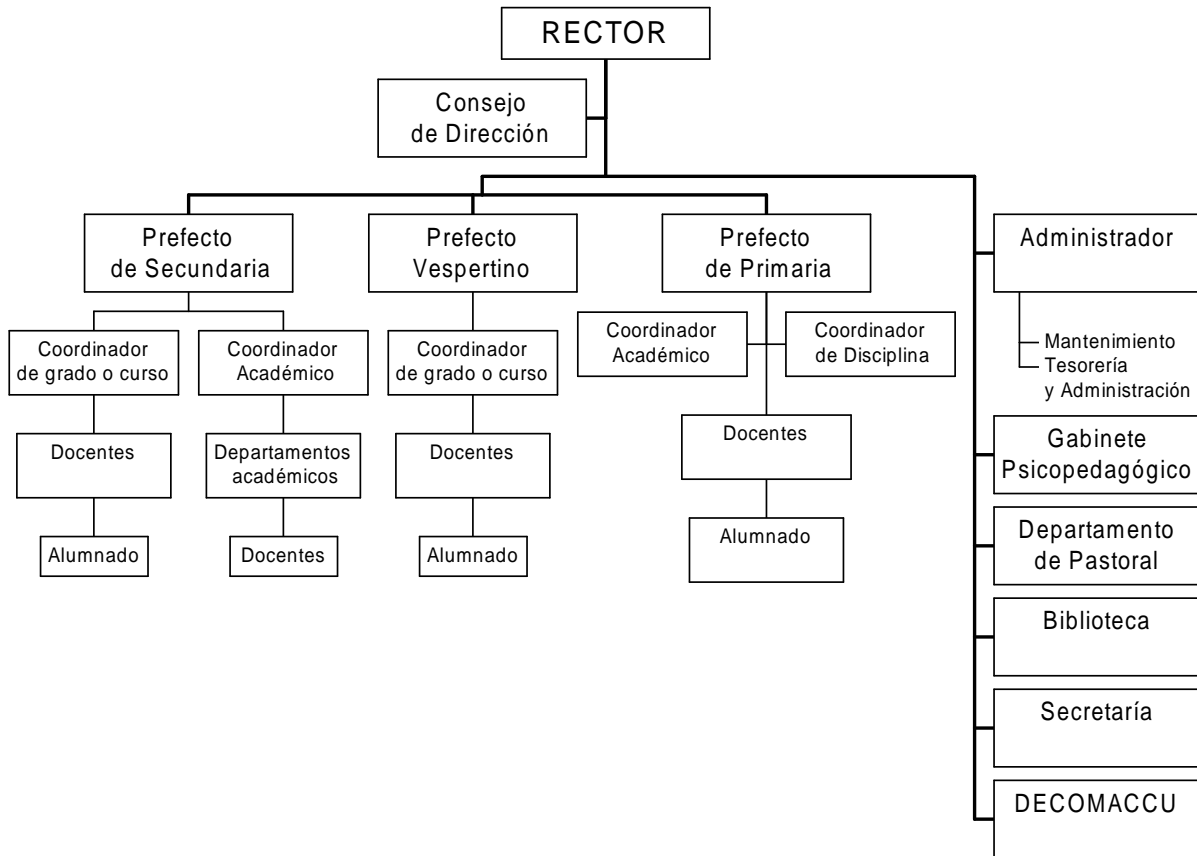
RECTOR

Consejo de Dirección

Prefecto de Secundaria

Prefecto Vespertino

Prefecto de Primaria

Administrador

Coordinador de grado o curso

Coordinador Académico

Coordinador de grado o curso

Coordinador Académico

Coordinador de Disciplina

Mantenimiento
Tesorería y Administración

Docentes

Departamentos académicos

Docentes

Docentes

Gabinete Psicopedagógico

Alumnado

Docentes

Alumnado

Alumnado

Departamento de Pastoral

Biblioteca

Secretaría

DECOMACCU